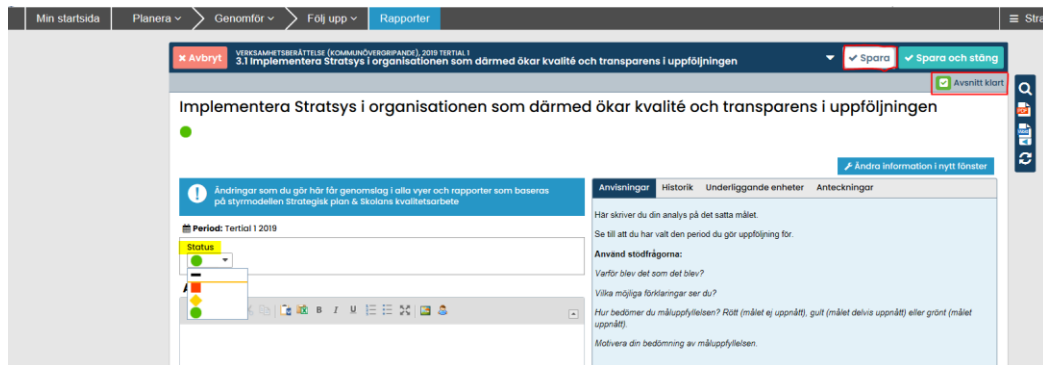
Min startsida | Planera | Genomför | Följ upp | Rapporter | Stra

× Avbryt
VERKSAMHETSBERÄTTELSE (KOMMUNÖVERGRIPANDE), 2019 TERTIAL 1
3.1 Implementera Stratsys i organisationen som därmed ökar kvalité och transparens i uppföljningen
✔ Spara
✔ Spara och stäng
Avsnitt klart

Implementera Stratsys i organisationen som därmed ökar kvalité och transparens i uppföljningen

Ändra information i nytt fönster

Ändringar som du gör här får genomslag i alla vyer och rapporter som baseras på styrmodellen Strategisk plan & Skolans kvalitetsarbete

Period: Tertial 1 2019

Status

Anvisningar | Historik | Underliggande enheter | Anteckningar

Här skriver du din analys på det satta målet.

Se till att du har valt den period du gör uppföljning för.

Använd stödfrågorna:

Varför blev det som det blev?

Vilka möjliga förklaringar ser du?

Hur bedömer du måluppfyllelsen? Rött (målet ej uppnått), gult (målet delvis uppnått) eller grönt (målet uppnått).

Motivera din bedömning av måluppfyllelsen.